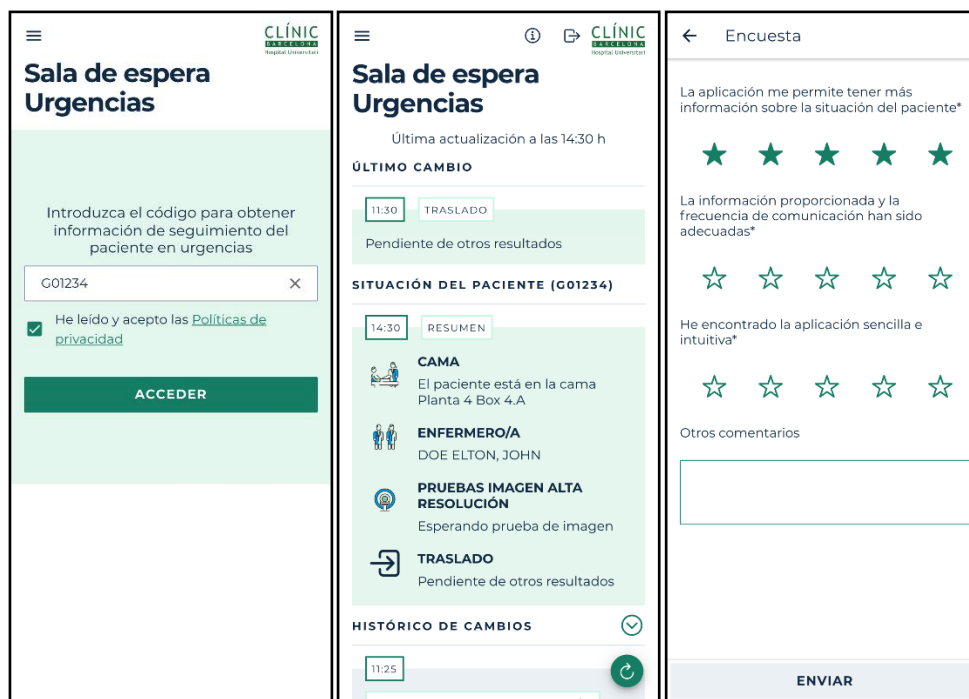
CLÍNIC
BARCELONA
Hospital Universitari

Sala de espera Urgencias

Introduzca el código para obtener información de seguimiento del paciente en urgencias

G01234

He leído y acepto las Políticas de privacidad

ACCEDER

CLÍNIC
BARCELONA
Hospital Universitari

Sala de espera Urgencias

Última actualización a las 14:30 h

ÚLTIMO CAMBIO

11:30 TRASLADO

Pendiente de otros resultados

SITUACIÓN DEL PACIENTE (G01234)

14:30 RESUMEN

CAMA
El paciente está en la cama Planta 4 Box 4.A

ENFERMERO/A
DOE ELTON, JOHN

PRUEBAS IMAGEN ALTA RESOLUCIÓN
Esperando prueba de imagen

TRASLADO
Pendiente de otros resultados

HISTÓRICO DE CAMBIOS

11:25

Encuesta

La aplicación me permite tener más información sobre la situación del paciente*

La información proporcionada y la frecuencia de comunicación han sido adecuadas*

He encontrado la aplicación sencilla e intuitiva*

Otros comentarios

ENVIAR